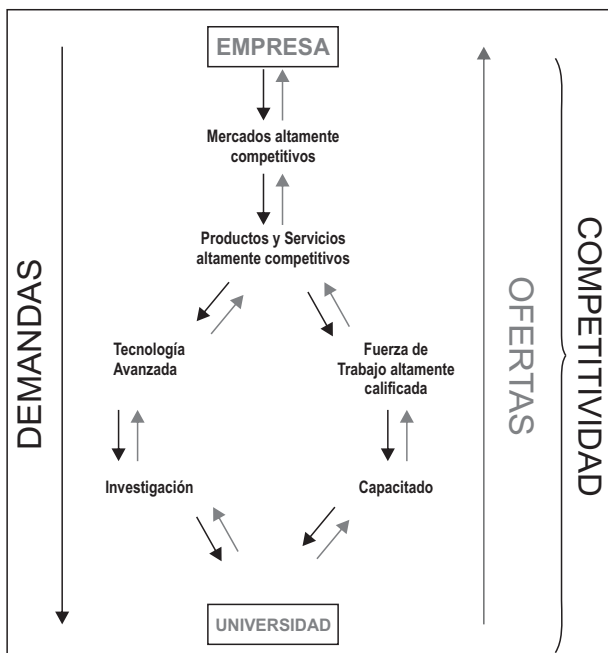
DEMANDAS

EMPRESA

Mercados altamente competitivos

Productos y Servicios altamente competitivos

Tecnología Avanzada

Fuerza de Trabajo altamente calificada

Investigación

Capacitado

UNIVERSIDAD

OFERTAS

COMPETITIVIDAD